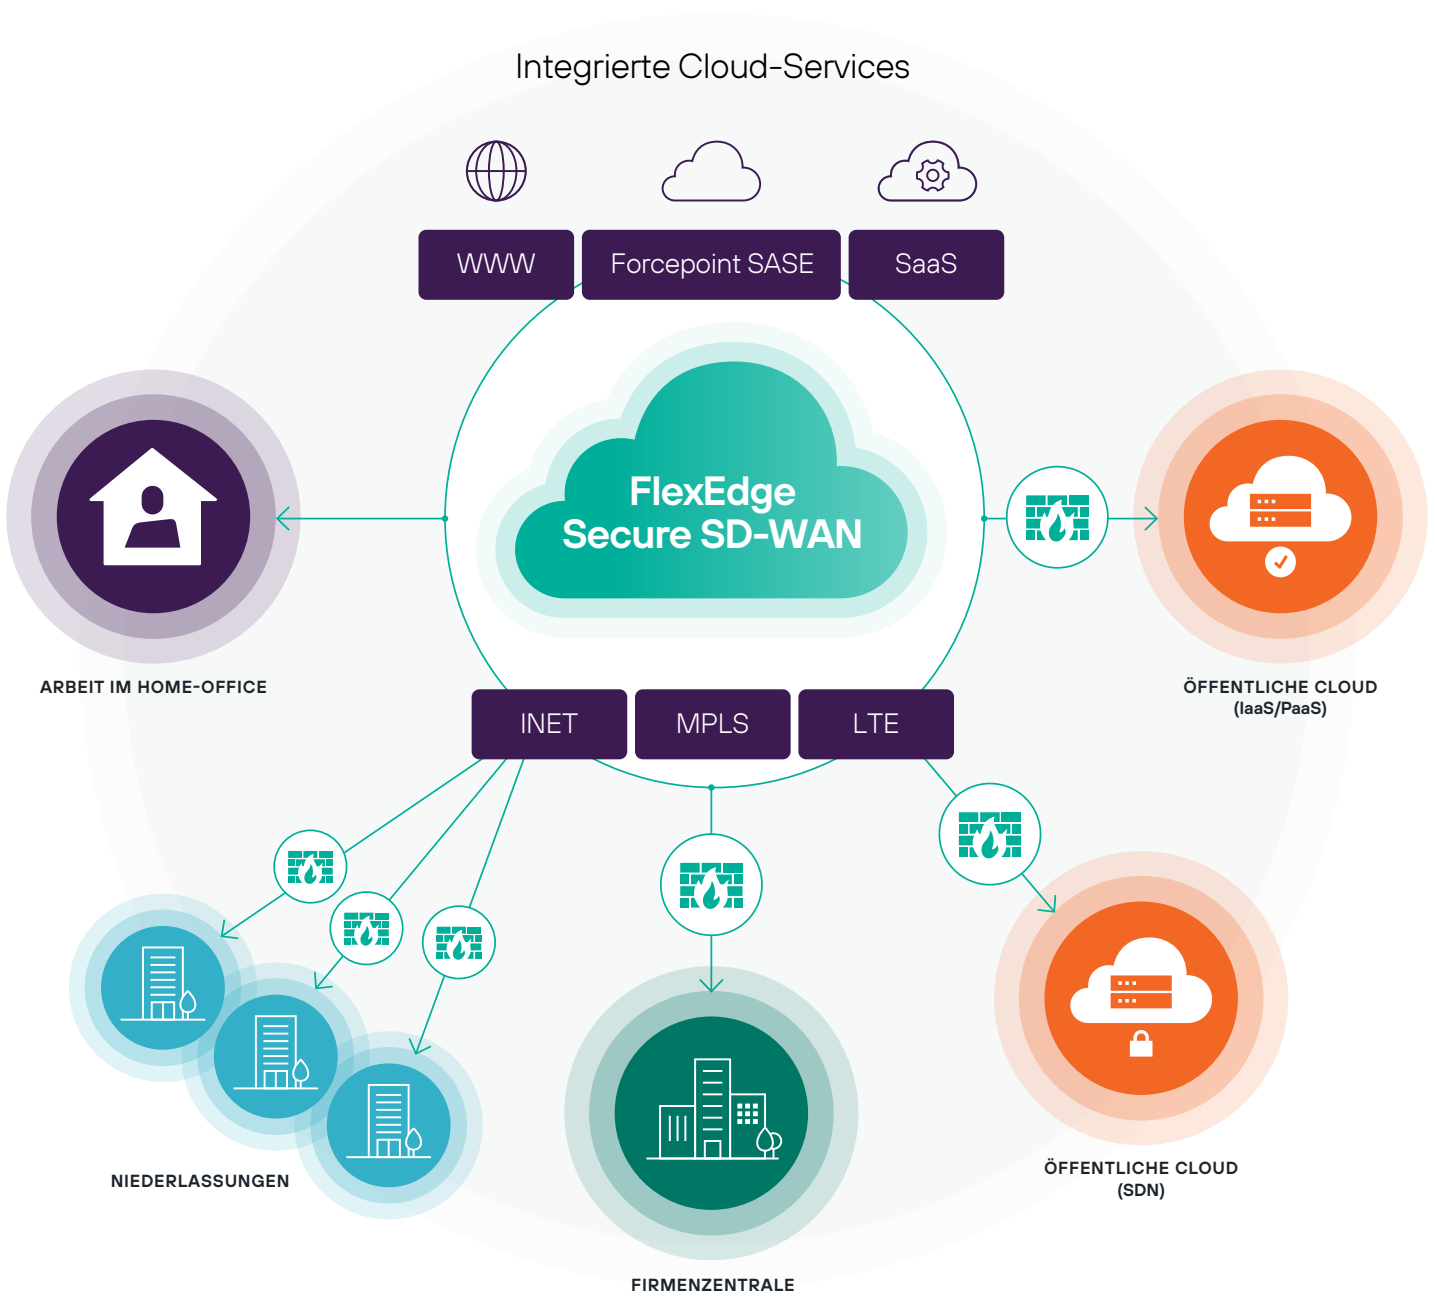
Integrierte Cloud-Services

WWW

Forcepoint SASE

SaaS

FlexEdge Secure SD-WAN

ARBEIT IM HOME-OFFICE

ÖFFENTLICHE CLOUD (IaaS/PaaS)

INET

MPLS

LTE

NIEDERLASSUNGEN

FIRMENZENTRALE

ÖFFENTLICHE CLOUD (SDN)